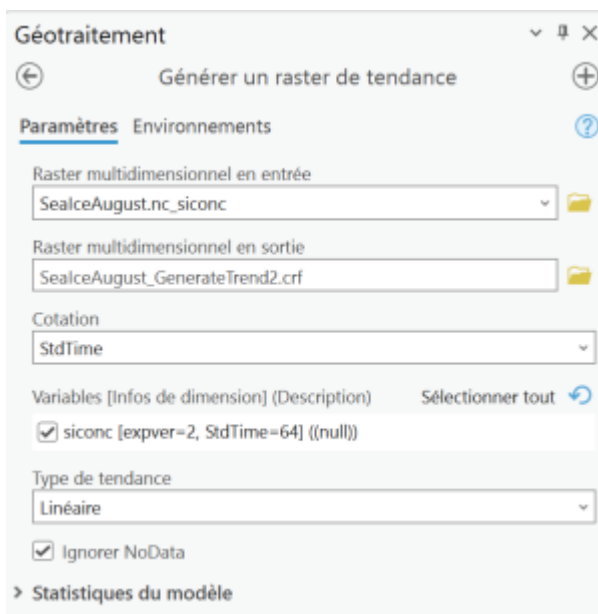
Géotraitement

Générer un raster de tendance

Paramètres Environnements

Raster multidimensionnel en entrée

SeaIceAugust.nc_siconc

Raster multidimensionnel en sortie

SeaIceAugust_GenerateTrend2.crf

Cotation

StdTime

Variables [Infos de dimension] (Description)

Sélectionner tout

siconc [expver=2, StdTime=64] ((null))

Type de tendance

Linéaire

Ignorer NoData

> Statistiques du modèle